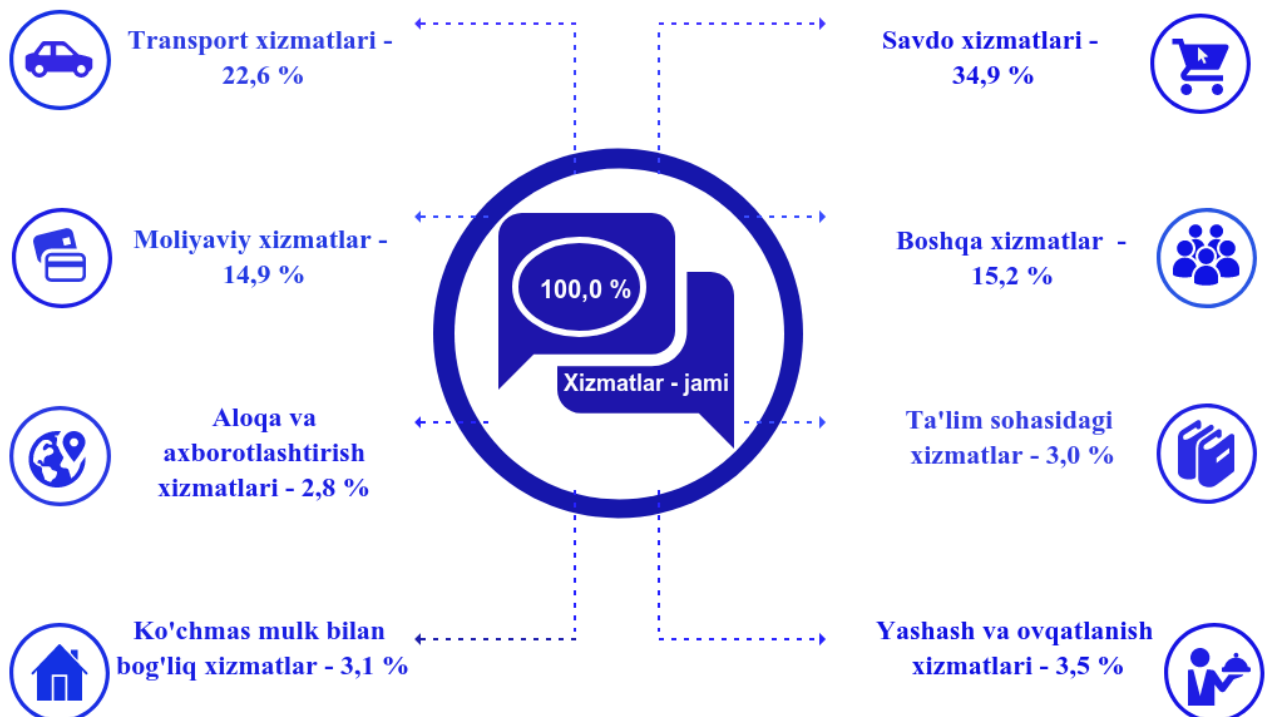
Transport xizmatlari - 22,6 %

Savdo xizmatlari - 34,9 %

Moliyaviy xizmatlar - 14,9 %

100,0 %

Xizmatlar - jami

Boshqa xizmatlar - 15,2 %

Aloqa va axborotlashtirish xizmatlari - 2,8 %

Ta'lim sohasidagi xizmatlar - 3,0 %

Ko'chmas mulk bilan bog'liq xizmatlar - 3,1 %

Yashash va ovqatlanish xizmatlari - 3,5 %